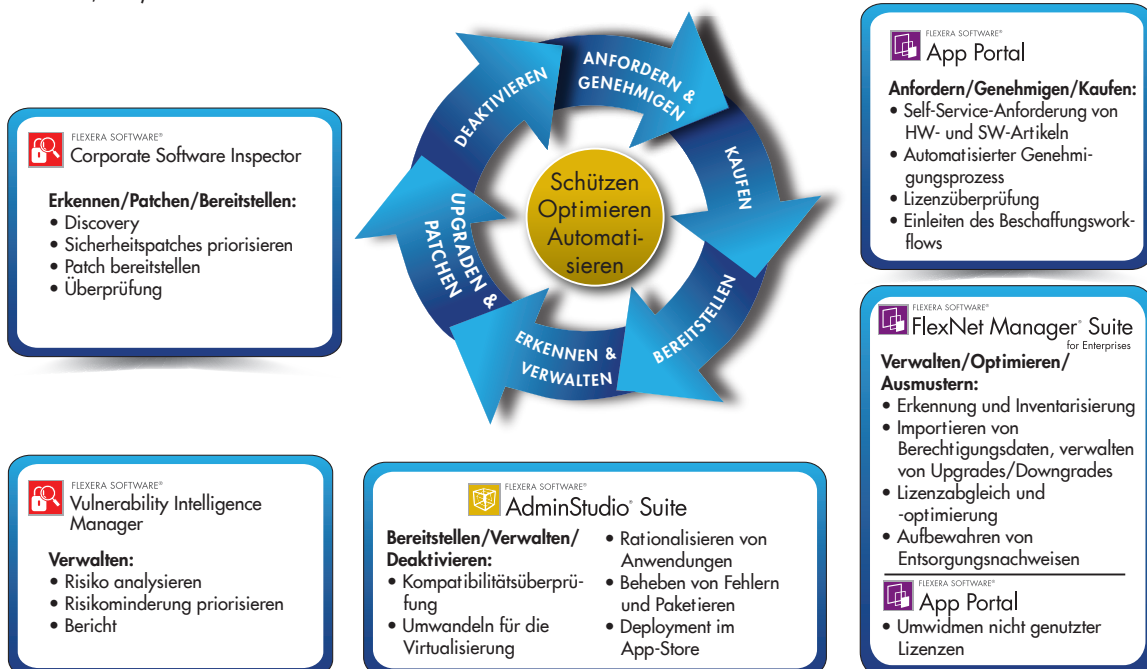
FLEXERA SOFTWARE®
Corporate Software Inspector

Erkennen/Patchen/Bereitstellen:
• Discovery
• Sicherheitspatches priorisieren
• Patch bereitstellen
• Überprüfung

DEAKTIVIEREN
ANFORDERN & GENEHMIGEN
KAUFEN
BEREITSTELLEN
ERKENNEN & VERWALTEN
UPGRADEN & PATCHEN

Schützen Optimieren Automatisieren

FLEXERA SOFTWARE®
App Portal

Anfordern/Genehmigen/Kaufen:
• Self-Service-Anforderung von HW- und SW-Artikeln
• Automatisierter Genehmigungsprozess
• Lizenzüberprüfung
• Einleiten des Beschaffungsworkflows

FLEXERA SOFTWARE®
FlexNet Manager® Suite for Enterprises

Verwalten/Optimieren/Ausmustern:
• Erkennung und Inventarisierung
• Importieren von Berechtigungsdaten, verwalten von Upgrades/Downgrades
• Lizenzabgleich und -optimierung
• Aufbewahren von Entsorgungsnachweisen

FLEXERA SOFTWARE®
App Portal
• Umwidmen nicht genutzter Lizenzen

FLEXERA SOFTWARE®
Vulnerability Intelligence Manager

Verwalten:
• Risiko analysieren
• Risikominderung priorisieren
• Bericht

FLEXERA SOFTWARE®
AdminStudio® Suite

Bereitstellen/Verwalten/Deaktivieren:
• Kompatibilitätsüberprüfung
• Umwandeln für die Virtualisierung
• Rationalisieren von Anwendungen
• Beheben von Fehlern und Paketieren
• Deployment im App-Store